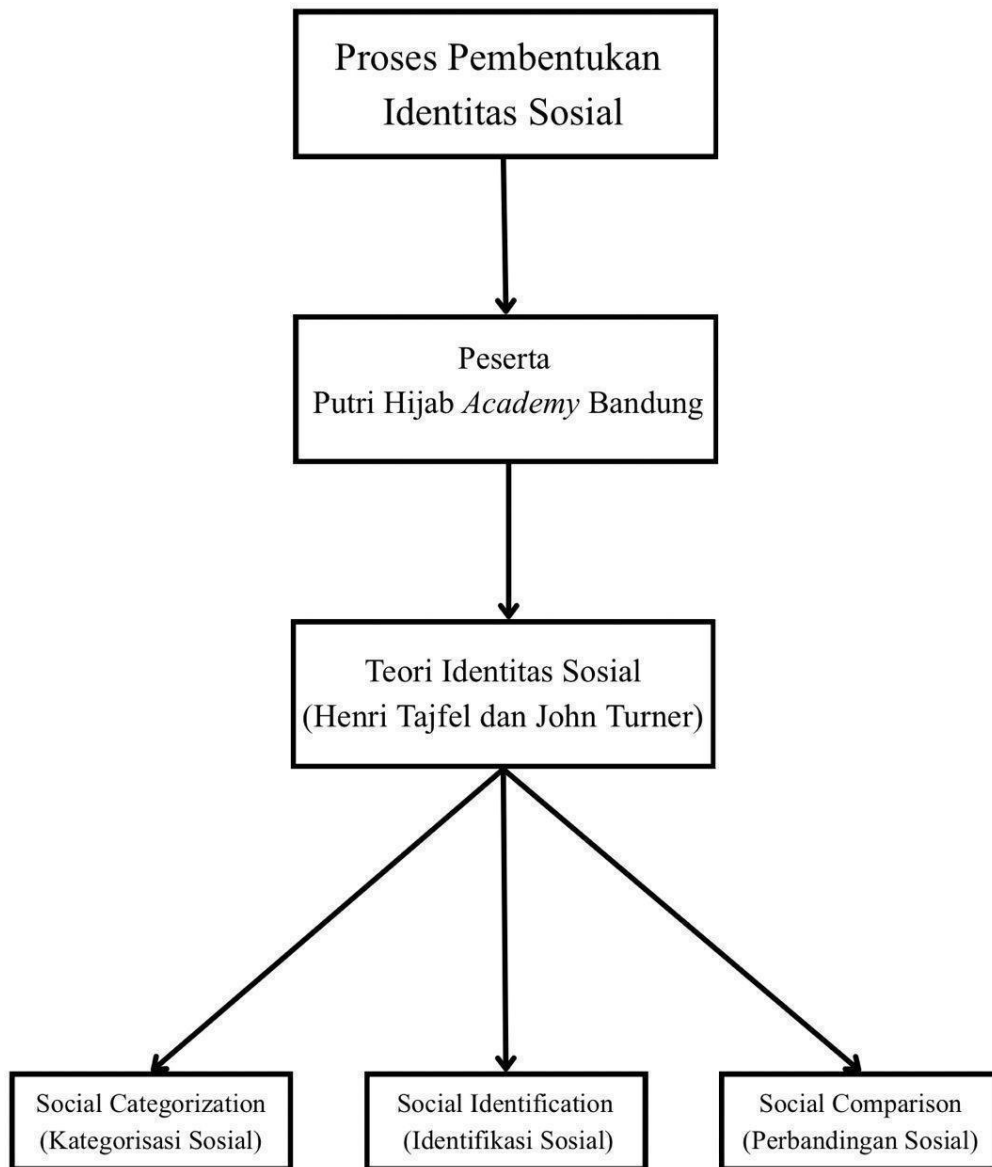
Proses Pembentukan Identitas Sosial

Peserta
Putri Hijab *Academy* Bandung

Teori Identitas Sosial
(Henri Tajfel dan John Turner)

Social Categorization
(Kategorisasi Sosial)

Social Identification
(Identifikasi Sosial)

Social Comparison
(Perbandingan Sosial)